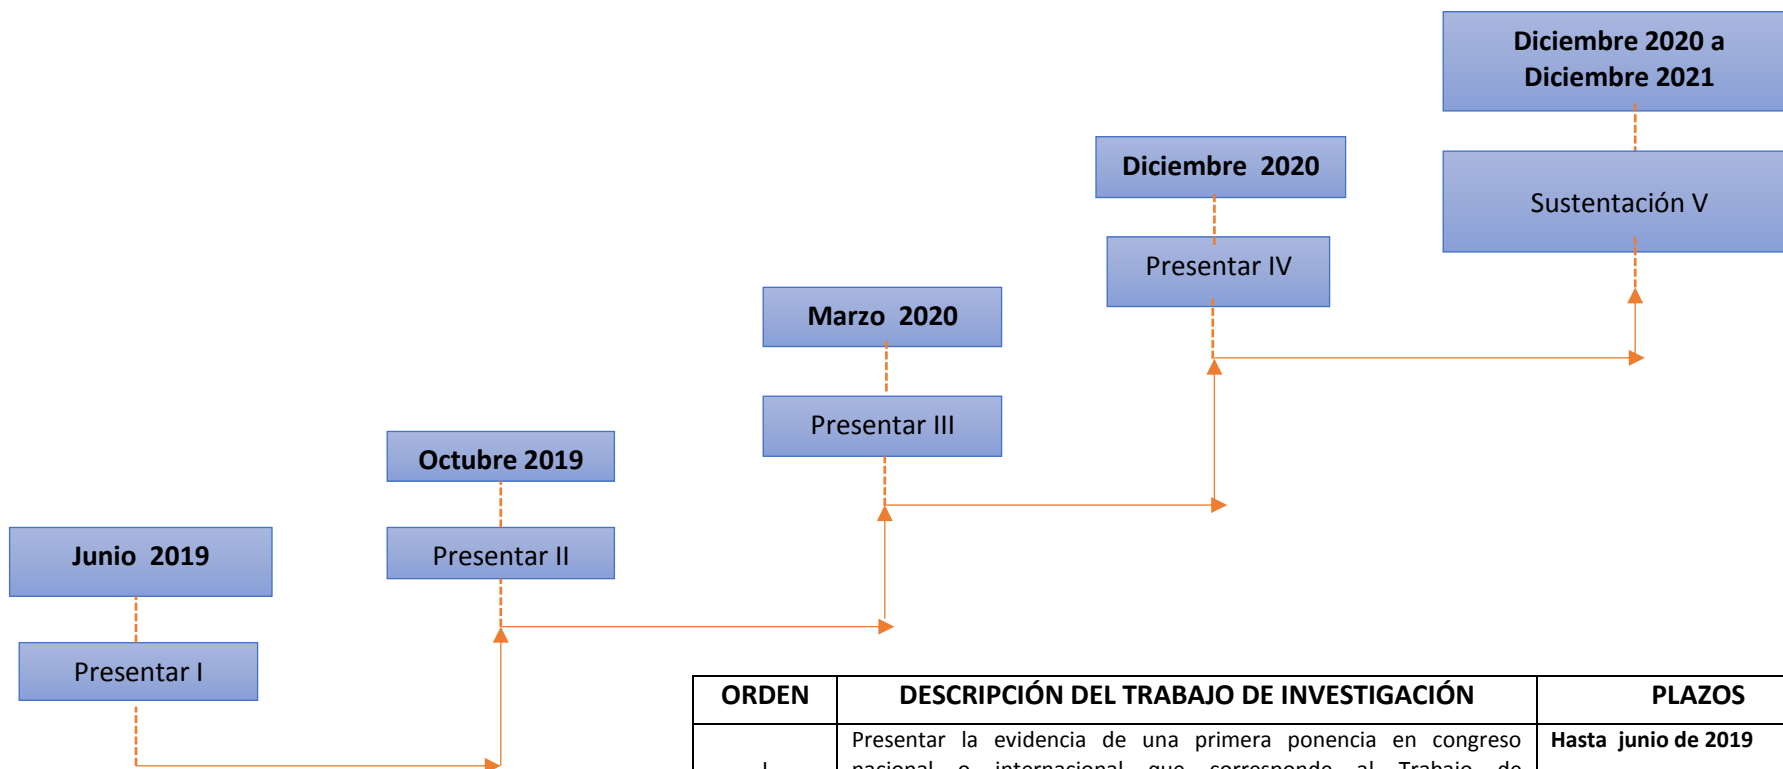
Diciembre 2020 a Diciembre 2021

Sustentación V

Diciembre 2020

Presentar IV

Marzo 2020

Presentar III

Octubre 2019

Presentar II

Junio 2019

Presentar I

| ORDEN | DESCRIPCIÓN DEL TRABAJO DE INVESTIGACIÓN | PLAZOS |
|---|---|---|
| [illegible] | Presentar la evidencia de una primera ponencia en congreso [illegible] | Hasta junio de 2019 |